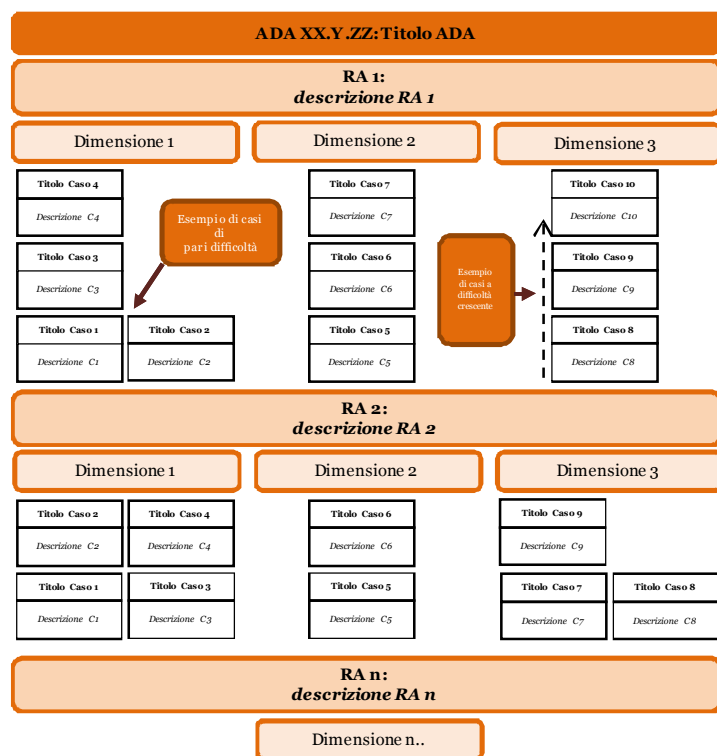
ADA XX.Y.ZZ: Titolo ADA

RA 1:
*descrizione RA 1*

Dimensione 1

Dimensione 2

Dimensione 3

Titolo Caso 4
Descrizione C4

Esempio di casi di pari difficoltà

Titolo Caso 7
Descrizione C7

Titolo Caso 10
Descrizione C10

Titolo Caso 3
Descrizione C3

Titolo Caso 6
Descrizione C6

Esempio di casi a difficoltà crescente

Titolo Caso 9
Descrizione C9

Titolo Caso 1
Descrizione C1

Titolo Caso 2
Descrizione C2

Titolo Caso 5
Descrizione C5

Titolo Caso 8
Descrizione C8

RA 2:
*descrizione RA 2*

Dimensione 1

Dimensione 2

Dimensione 3

Titolo Caso 2
Descrizione C2

Titolo Caso 4
Descrizione C4

Titolo Caso 6
Descrizione C6

Titolo Caso 9
Descrizione C9

Titolo Caso 1
Descrizione C1

Titolo Caso 3
Descrizione C3

Titolo Caso 5
Descrizione C5

Titolo Caso 7
Descrizione C7

Titolo Caso 8
Descrizione C8

RA n:
*descrizione RA n*

Dimensione n..